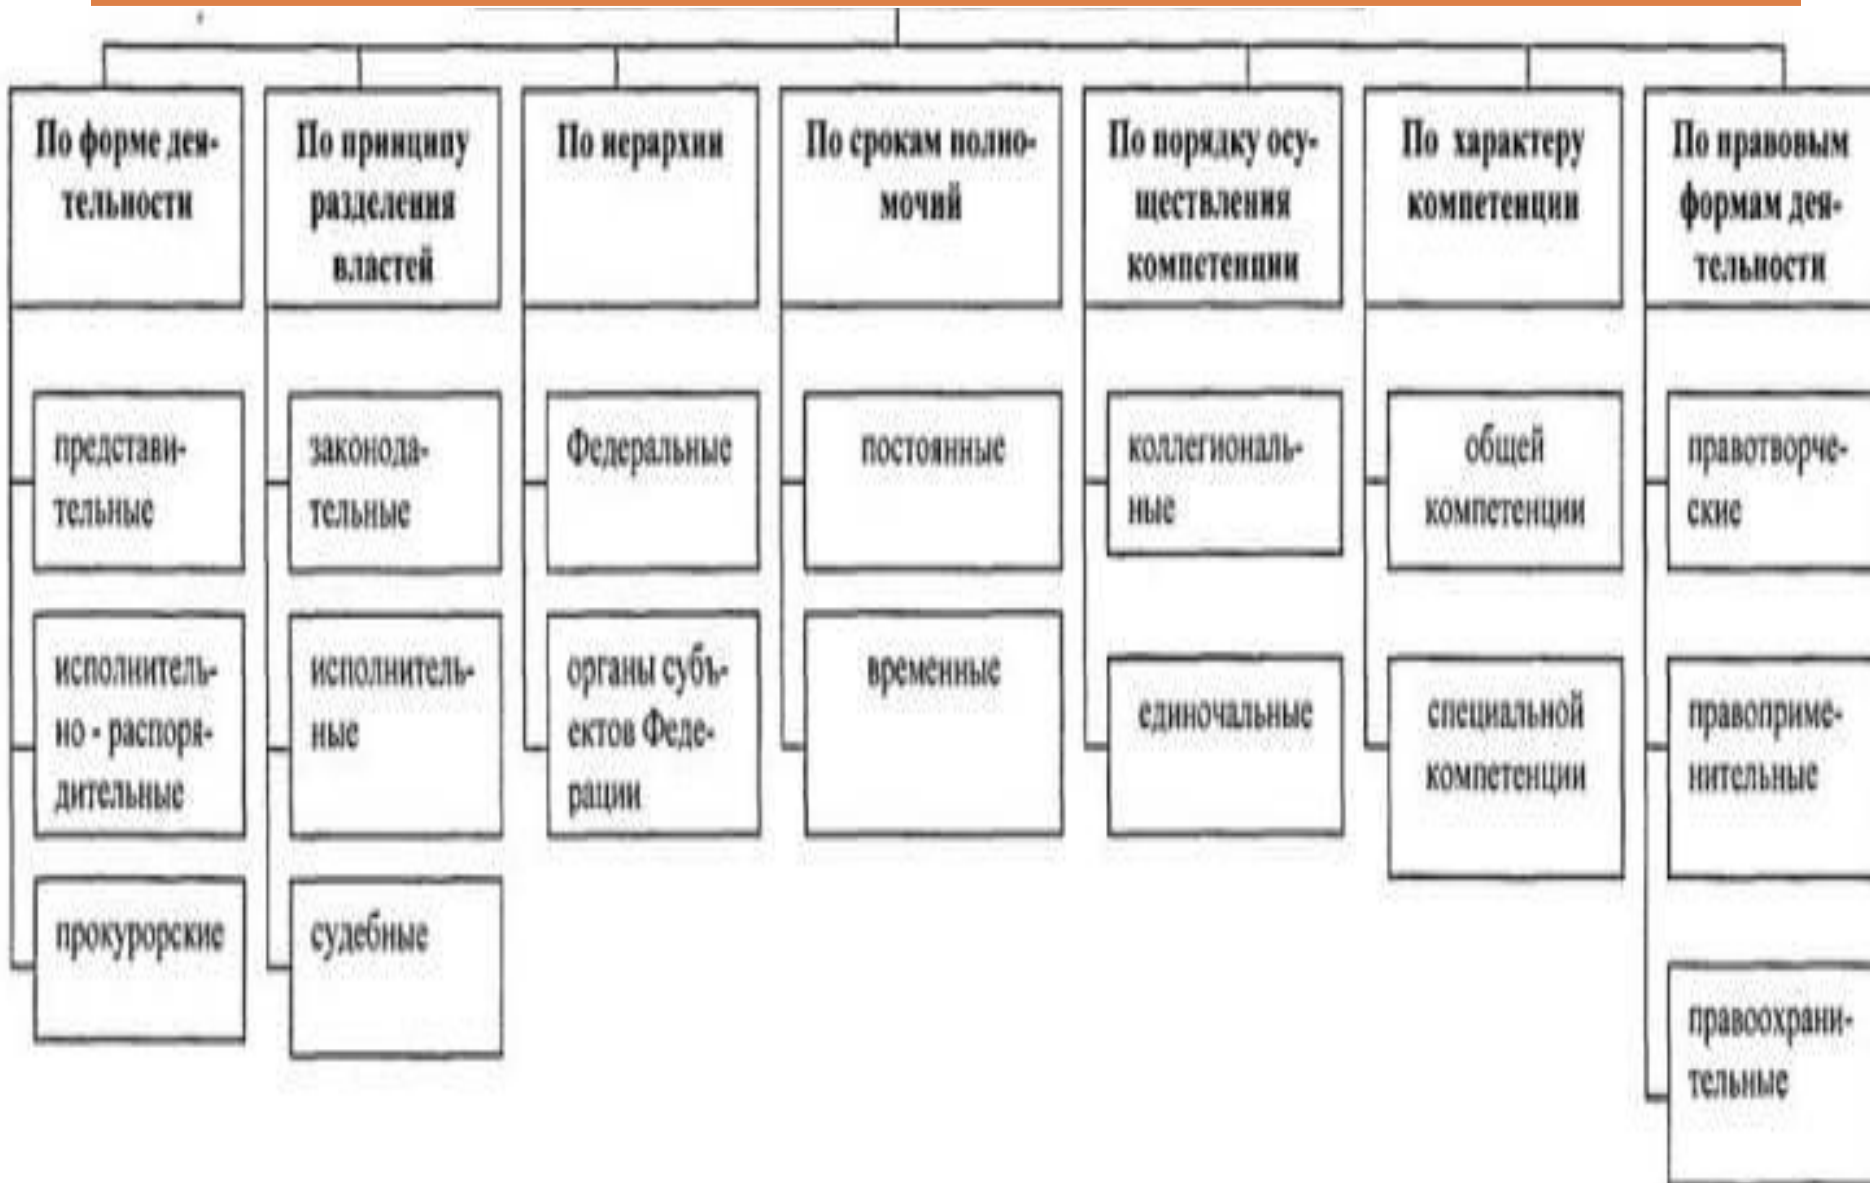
По форме деятельности

представительные

исполнительно - распорядительные

прокурорские

По принципу разделения властей

законодательные

исполнительные

судебные

По иерархии

Федеральные

органы субъектов Федерации

По срокам полномочий

постоянные

временные

По порядку осуществления компетенции

коллегиональные

единочальные

По характеру компетенции

общей компетенции

специальной компетенции

По правовым формам деятельности

правотворческие

правоприменительные

правоохранительные